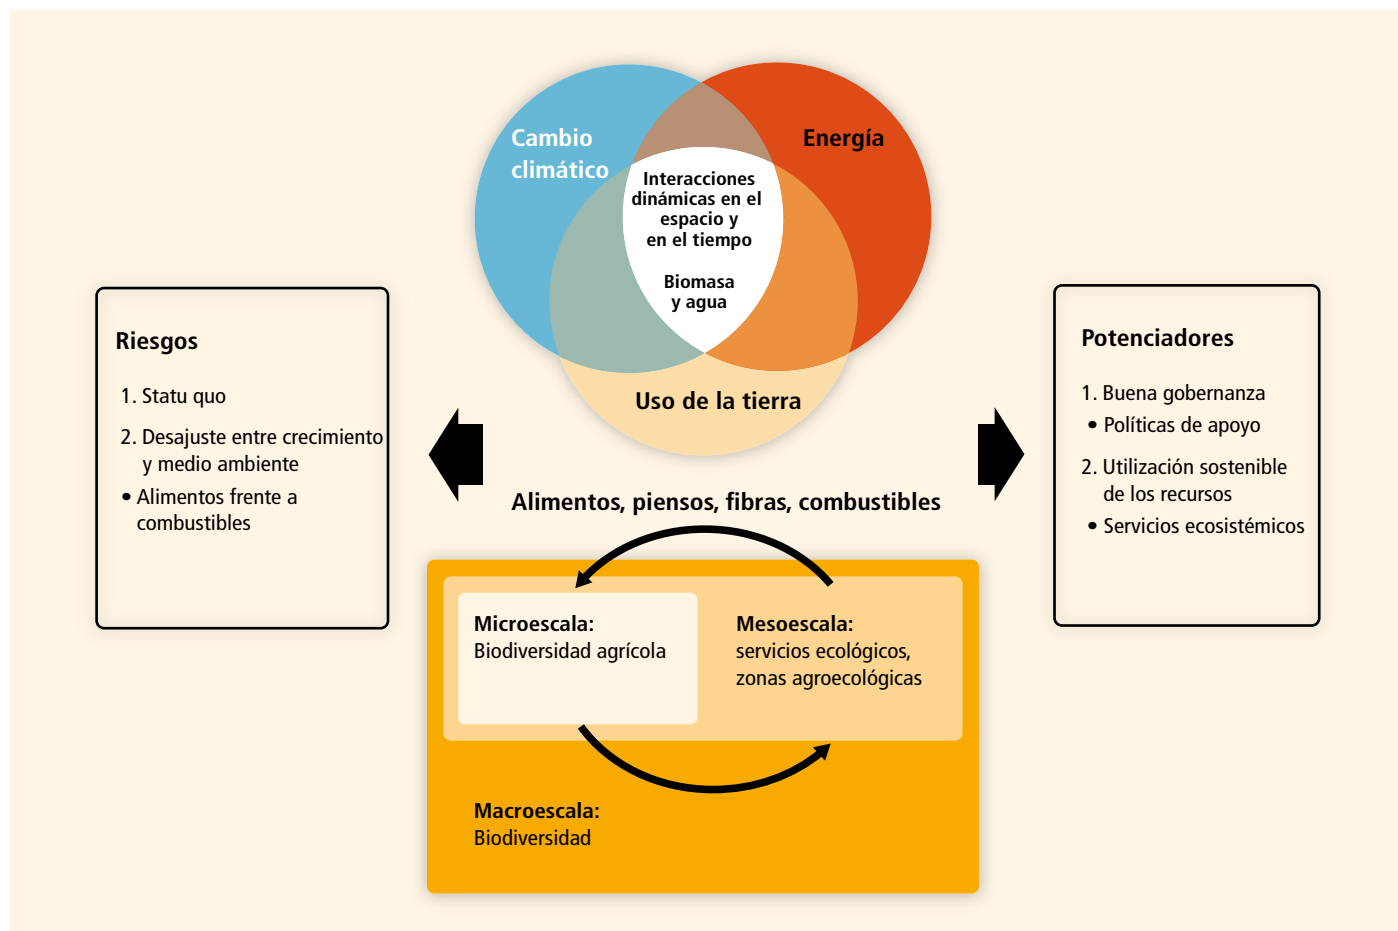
Cambio climático

Energía

Interacciones dinámicas en el espacio y en el tiempo

Biomasa y agua

Uso de la tierra

Riesgos

1. Statu quo

2. Desajuste entre crecimiento y medio ambiente

• Alimentos frente a combustibles

Potenciadores

1. Buena gobernanza

• Políticas de apoyo

2. Utilización sostenible de los recursos

• Servicios ecosistémicos

Alimentos, piensos, fibras, combustibles

Microescala:
Biodiversidad agrícola

Mesoescala:
servicios ecológicos, zonas agroecológicas

Macroescala:
Biodiversidad